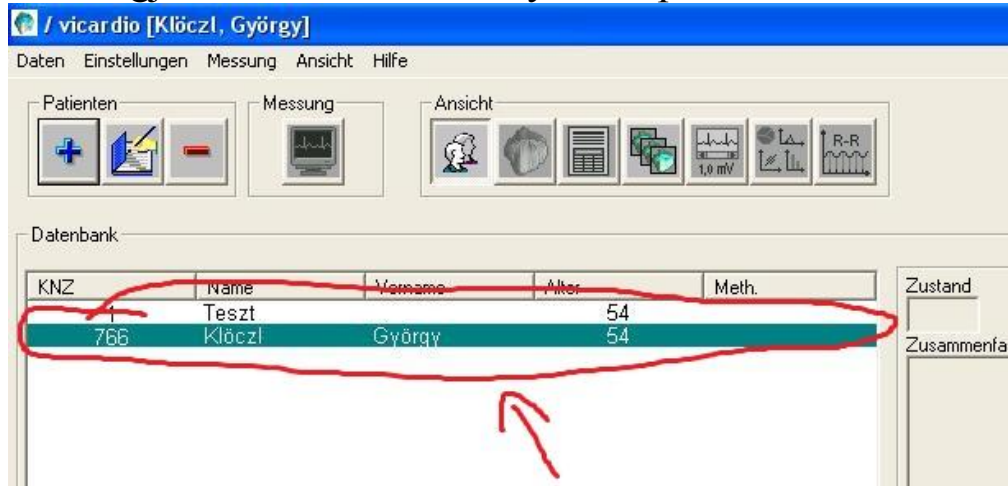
/ vicardio [Klöczl, György]

Daten Einstellungen Messung Ansicht Hilfe

Patienten
Messung
Ansicht

1,0 mV
R-R

Datenbank

| KNZ | Name | Vorname | Alter | Meth. |
|---|---|---|---|---|
| 1 | Teszt | | 54 | |
| 766 | Klöczl | György | 54 | |

Zustand

Zusammenfa